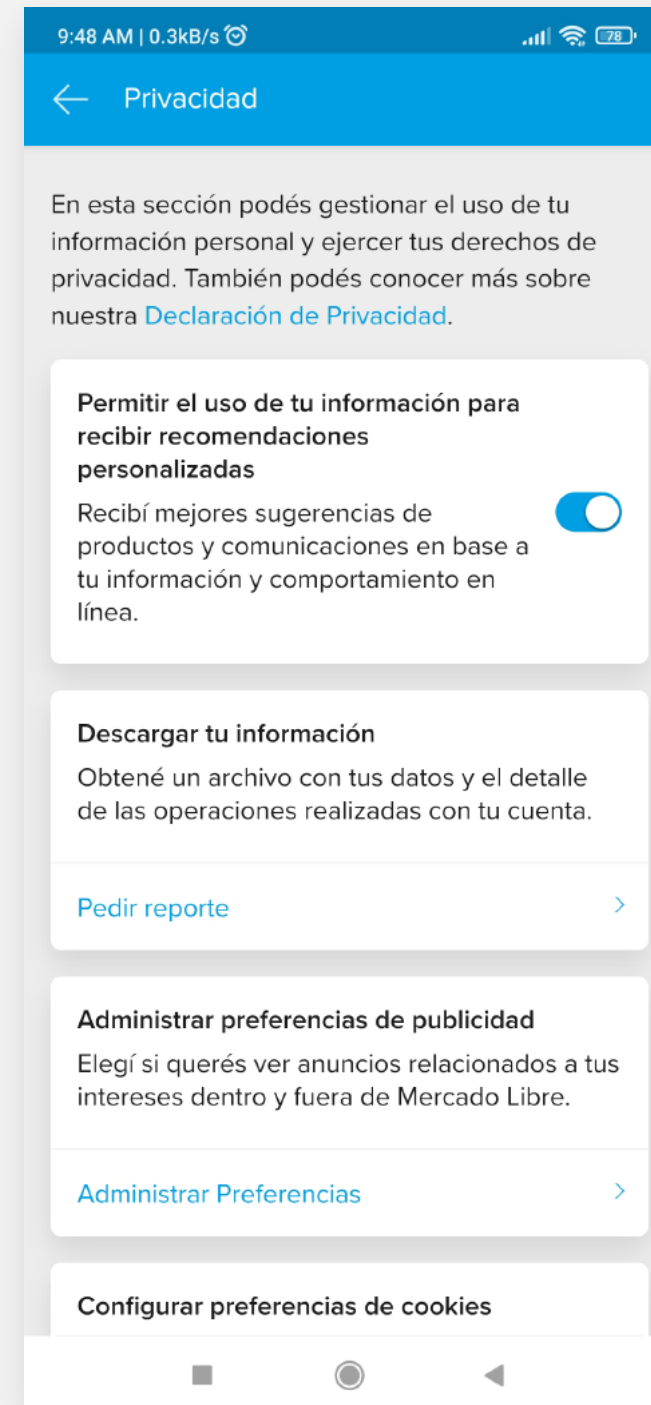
9:48 AM | 0.3kB/s 78

Privacidad

En esta sección podés gestionar el uso de tu información personal y ejercer tus derechos de privacidad. También podés conocer más sobre nuestra Declaración de Privacidad.

Permitir el uso de tu información para recibir recomendaciones personalizadas

Recibí mejores sugerencias de productos y comunicaciones en base a tu información y comportamiento en línea.

Descargar tu información

Obtené un archivo con tus datos y el detalle de las operaciones realizadas con tu cuenta.

Pedir reporte

Administrar preferencias de publicidad

Elegí si querés ver anuncios relacionados a tus intereses dentro y fuera de Mercado Libre.

Administrar Preferencias

Configurar preferencias de cookies